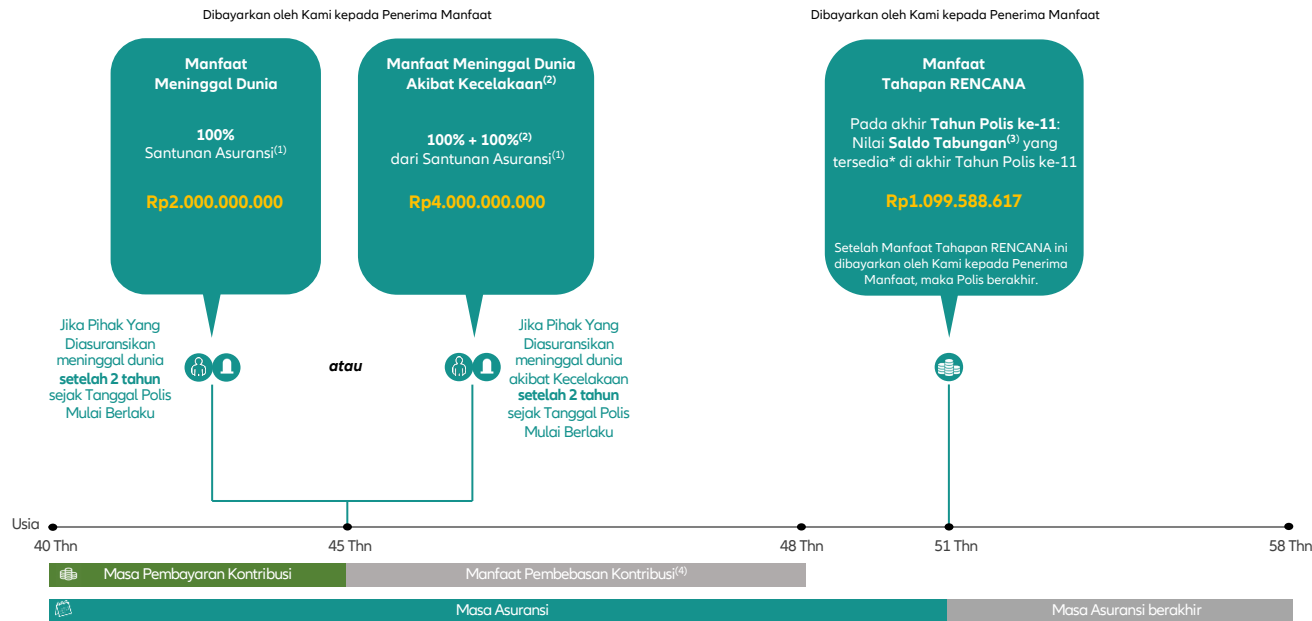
Dibayarkan oleh Kami kepada Penerima Manfaat

Manfaat Meninggal Dunia

100% Santunan Asuransi$^{(1)}$

Rp2.000.000.000

Manfaat Meninggal Dunia Akibat Kecelakaan$^{(2)}$

100% + 100%$^{(2)}$ dari Santunan Asuransi$^{(1)}$

Rp4.000.000.000

Jika Pihak Yang Diasuransikan meninggal dunia **setelah 2 tahun** sejak Tanggal Polis Mulai Berlaku

atau

Jika Pihak Yang Diasuransikan meninggal dunia akibat Kecelakaan **setelah 2 tahun** sejak Tanggal Polis Mulai Berlaku

Dibayarkan oleh Kami kepada Penerima Manfaat

Manfaat Tahapan RENCANA

Pada akhir **Tahun Polis ke-11**: Nilai **Saldo Tabungan$^{(3)}$** yang tersedia* di akhir Tahun Polis ke-11

Rp1.099.588.617

Setelah Manfaat Tahapan RENCANA ini dibayarkan oleh Kami kepada Penerima Manfaat, maka Polis berakhir.

Usia
40 Thn
45 Thn
48 Thn
51 Thn
58 Thn

Masa Pembayaran Kontribusi
Manfaat Pembebasan Kontribusi$^{(4)}$
Masa Asuransi
Masa Asuransi berakhir